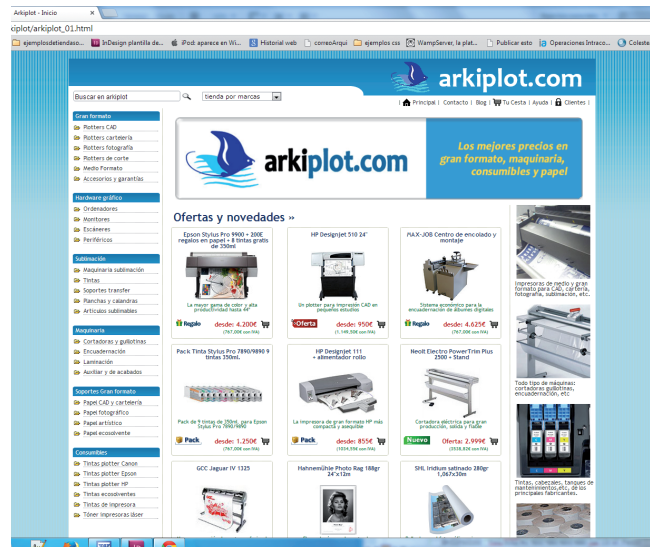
Arkiplot - Inicio

ciplot/arkiplot_01.html

ejemplosdetiendaso... | InDesign plantilla de... | iPod aparece en Wi... | Historial web | correoArqui | ejemplos css | WampServer, la plat... | Publicar esto | Operaciones Intraco... | Coleste

arkiplot.com

Buscar en arkiplot | tienda por marcas

| Principal | Contacto | Blog | Tu Cesta | Ayuda | Clientes |

Gran formato
Plotters CAD
Plotters cartelería
Plotters fotografía
Plotters de corte
Medio Formato
Accesorios y garantías

Hardware gráfico
Ordenadores
Monitores
Escáneres
Periféricos

Sublimación
Maquinaria sublimación
Tintas
Soportes transfer
Planchas y calandras
Artículos sublimables

Maquinaria
Cortadoras y guillotinas
Encuadernación
Laminación
Auxiliar y de acabados

Soportes Gran formato
Papel CAD y cartelería
Papel fotográfico
Papel artístico
Papel ecosolvente

Consumibles
Tintas plotter Canon
Tintas plotter Epson
Tintas plotter HP
Tintas ecosolventes
Tintas de impresora
Tóner impresoras láser

arkiplot.com
Los mejores precios en gran formato, maquinaria, consumibles y papel

Ofertas y novedades »

Epson Stylus Pro 9900 + 200E regalos en papel + 8 tintas gratis de 350ml
La mayor gama de color y alta productividad hasta 44"
Regalo desde: 4.200€ (767,00€ con IVA)

HP Designjet 510 24"
Un plotter para impresión CAD en pequeños estudios
Oferta desde: 950€ (1.149,50€ con IVA)

MAX-JOB Centro de encolado y montaje
Sistema económico para la encuadernación de álbumes digitales
Regalo desde: 4.625€ (767,00€ con IVA)

Pack Tinta Stylus Pro 7890/9890 9 tintas 350ml.
Pack de 9 tintas de 350ml. para Epson Stylus Pro 7890/9890
Pack desde: 1.250€ (767,00€ con IVA)

HP Designjet 111 + alimentador rollo
La impresora de gran formato HP más compacta y asequible
Pack desde: 855€ (1034,55€ con IVA)

Neolt Electro PowerTrim Plus 2500 + Stand
Cortadora eléctrica para gran producción, sólida y fiable
Nuevo Oferta: 2.999€ (3538,82€ con IVA)

GCC Jaguar IV 132S

Hahnemühle Photo Rag 188gr 24"x12m

SHL Iridium satinado 280gr 1,067x30m

Impresoras de medio y gran formato para CAD, cartelería, fotografía, sublimación, etc.

Todo tipo de máquinas: cortadoras guillotinas, encuadernación, etc

Tintas, cabezales, tanques de mantenimiento, etc. de los principales fabricantes.